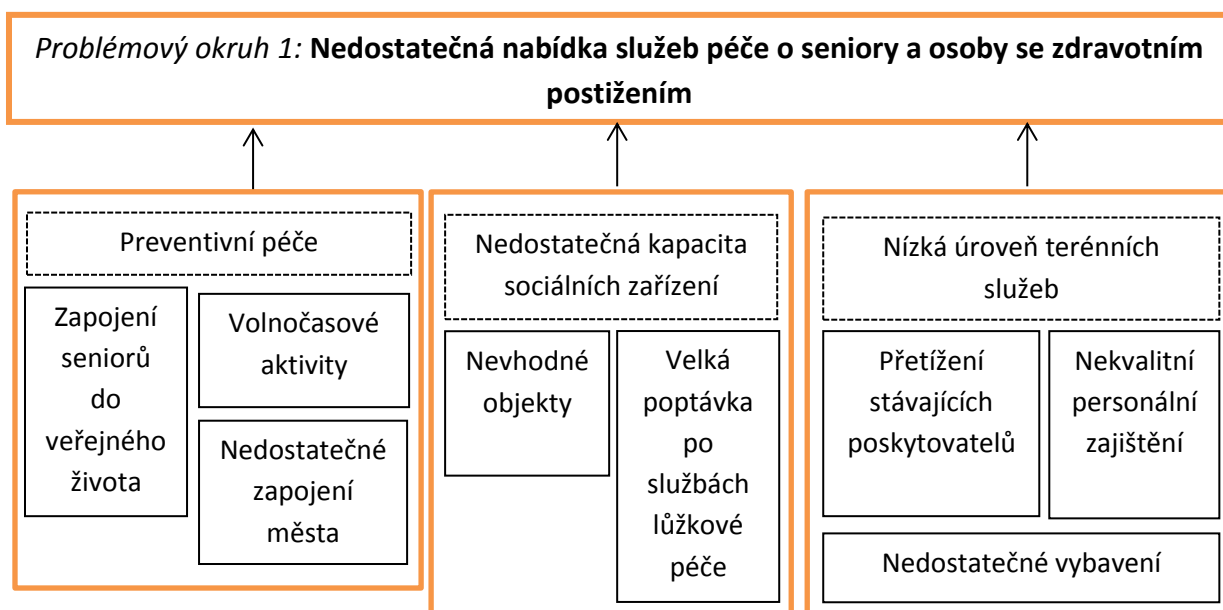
*Problémový okruh 1:* **Nedostatečná nabídka služeb péče o seniory a osoby se zdravotním postižením**

Preventivní péče

Zapojení seniorů do veřejného života

Volnočasové aktivity

Nedostatečné zapojení města

Nedostatečná kapacita sociálních zařízení

Nevhodné objekty

Velká poptávka po službách lůžkové péče

Nízká úroveň terénních služeb

Přetížení stávajících poskytovatelů

Nekvalitní personální zajištění

Nedostatečné vybavení